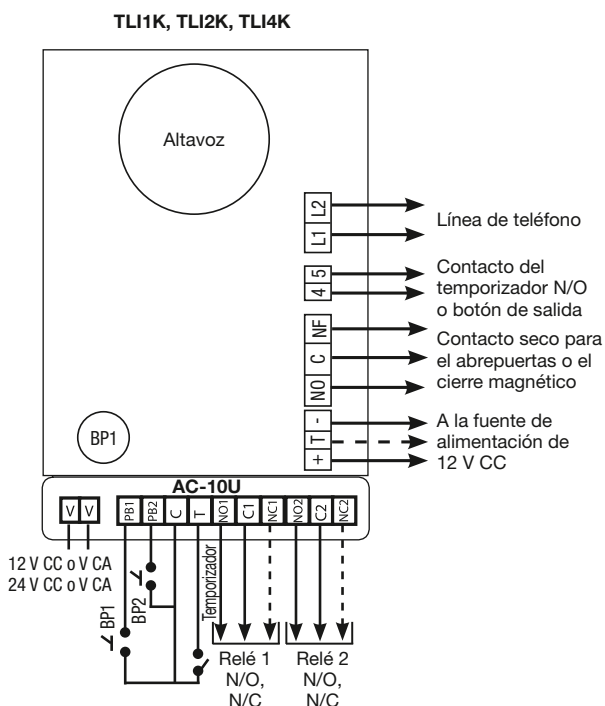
TLI1K, TLI2K, TLI4K

Altavoz

L2
L1
Línea de teléfono

5
4
Contacto del temporizador N/O o botón de salida

NF
C
NO
Contacto seco para el abrepuertas o el cierre magnético

-
T
+
A la fuente de alimentación de 12 V CC

BP1

AC-10U

V V PB1 PB2 C T NO1 C1 NC1 NO2 C2 NC2

12 V CC o V CA
24 V CC o V CA

BP2
BP1
Temporizador

Relé 1 N/O, N/C
Relé 2 N/O, N/C